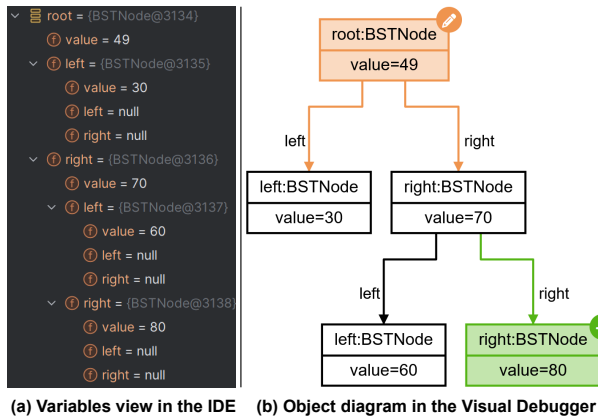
root = {BSTNode@3134}
f value = 49
f left = {BSTNode@3135}
f value = 30
f left = null
f right = null
f right = {BSTNode@3136}
f value = 70
f left = {BSTNode@3137}
f value = 60
f left = null
f right = null
f right = {BSTNode@3138}
f value = 80
f left = null
f right = null

root:BSTNode
value=49
left
right
left:BSTNode
value=30
right:BSTNode
value=70
left
right
left:BSTNode
value=60
right:BSTNode
value=80

(a) Variables view in the IDE (b) Object diagram in the Visual Debugger